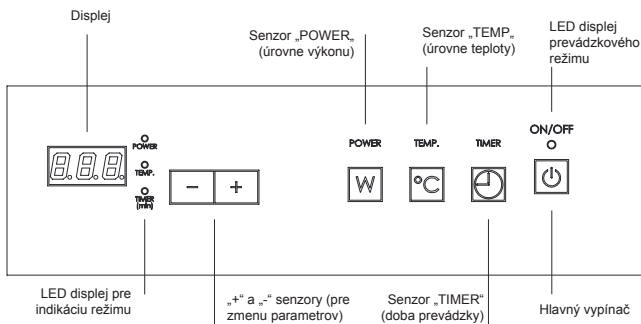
Displej

Senzor „POWER„ (úrovne výkonu)

Senzor „TEMP„ (úrovne teploty)

LED displej prevádzkového režimu

POWER

TEMP.

TIMER (min)

POWER

TEMP.

TIMER

ON/OFF

–

+

W

°C

LED displej pre indikáciu režimu

„+“ a „-“ senzory (pre zmenu parametrov)

Senzor „TIMER“ (doba prevádzky)

Hlavný vypínač